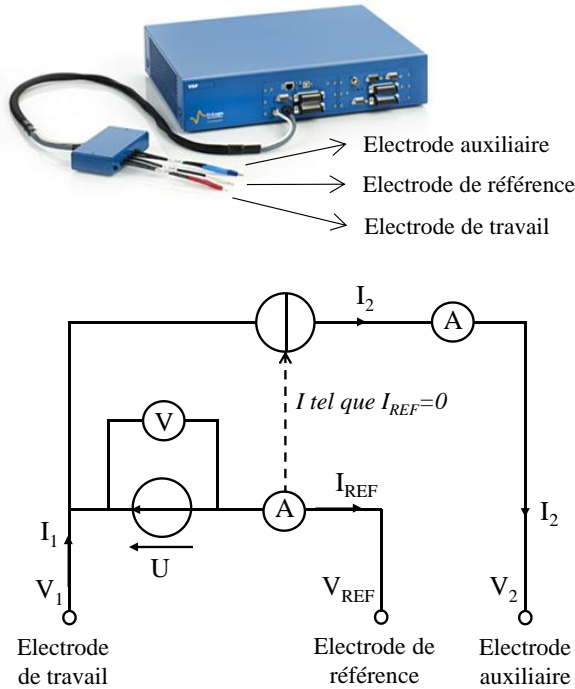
Electrode auxiliaire
Electrode de référence
Electrode de travail

$I_2$
A
V
$I$ tel que $I_{REF}=0$
A
$I_{REF}$
$I_1$
U
$I_2$
$V_1$
$V_{REF}$
$V_2$
Electrode de travail
Electrode de référence
Electrode auxiliaire